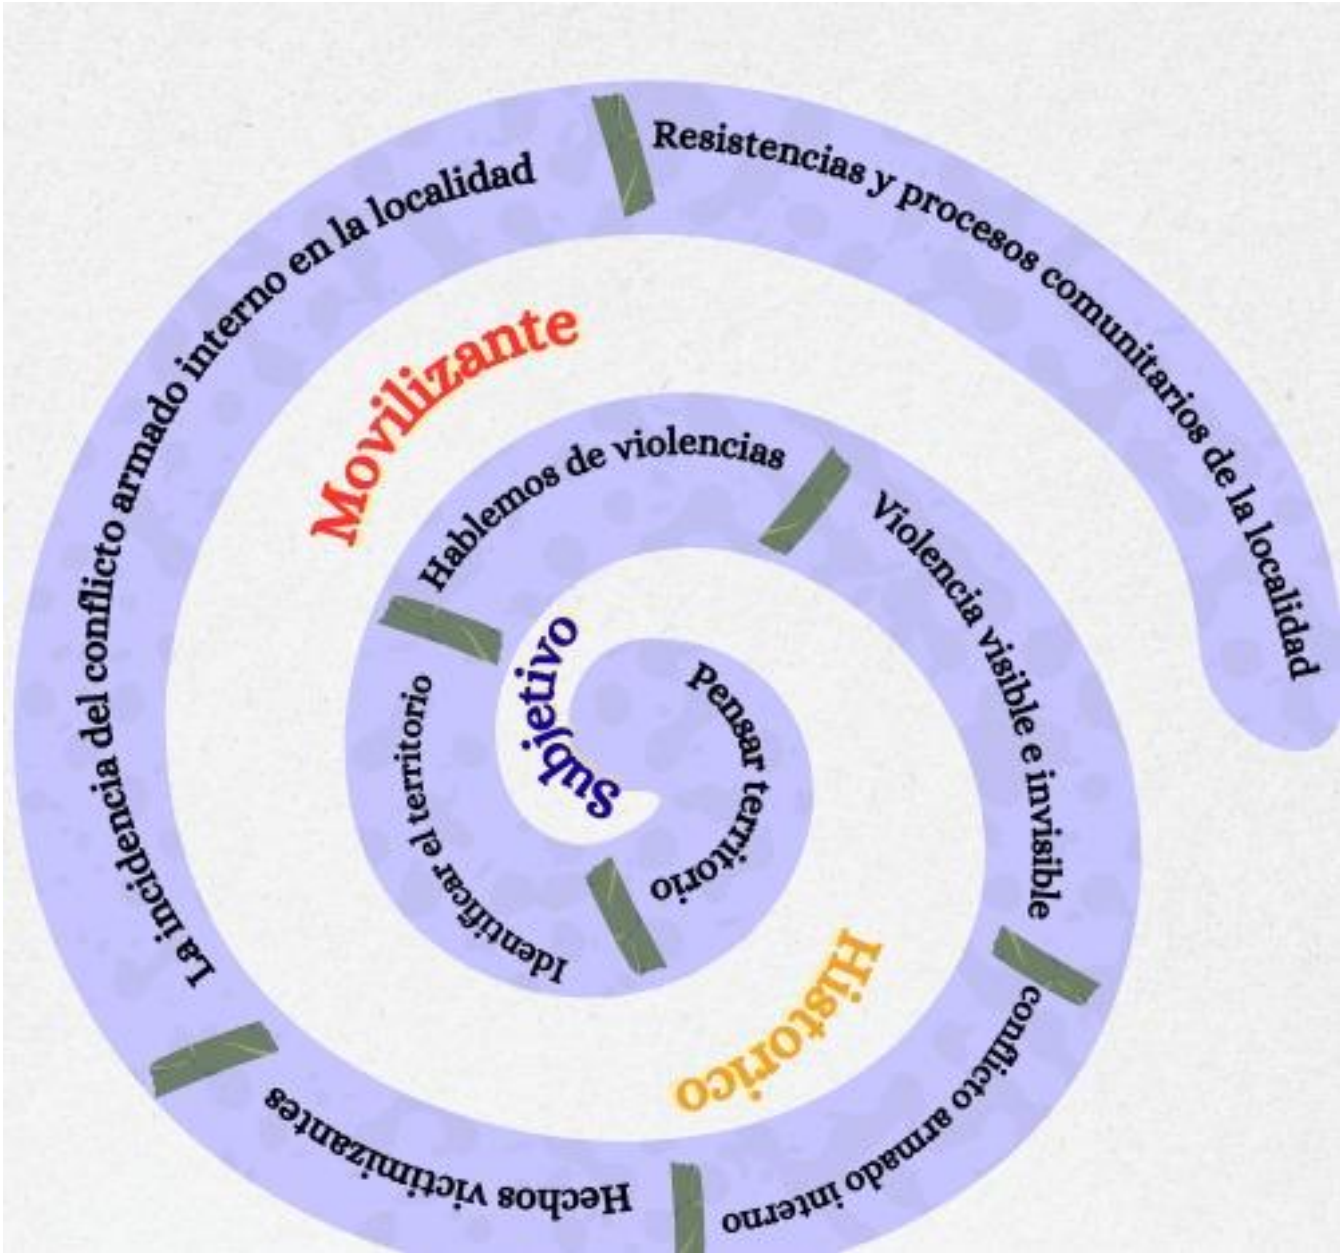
Subjetivo

Pensar territorio

Identificar el territorio

Hablemos de violencias

Violencia visible e invisible

Histórico

conflicto armado interno

Hechos victimizantes

La incidencia del conflicto armado interno en la localidad

Movilizante

Resistencias y procesos comunitarios de la localidad